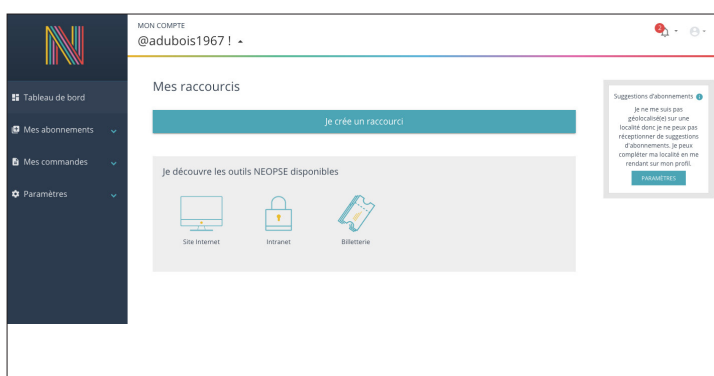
MON COMPTE
@adubois1967 !

2

Tableau de bord
Mes abonnements
Mes commandes
Paramètres

Mes raccourcis

Je crée un raccourci

Je découvre les outils NEOPSE disponibles

Site Internet
Intranet
Billetterie

Suggestions d'abonnements

Je ne me suis pas géolocalisé(e) sur une localité donc je ne peux pas réceptionner de suggestions d'abonnements. Je peux compléter ma localité en me rendant sur mon profil.

PARAMÈTRES